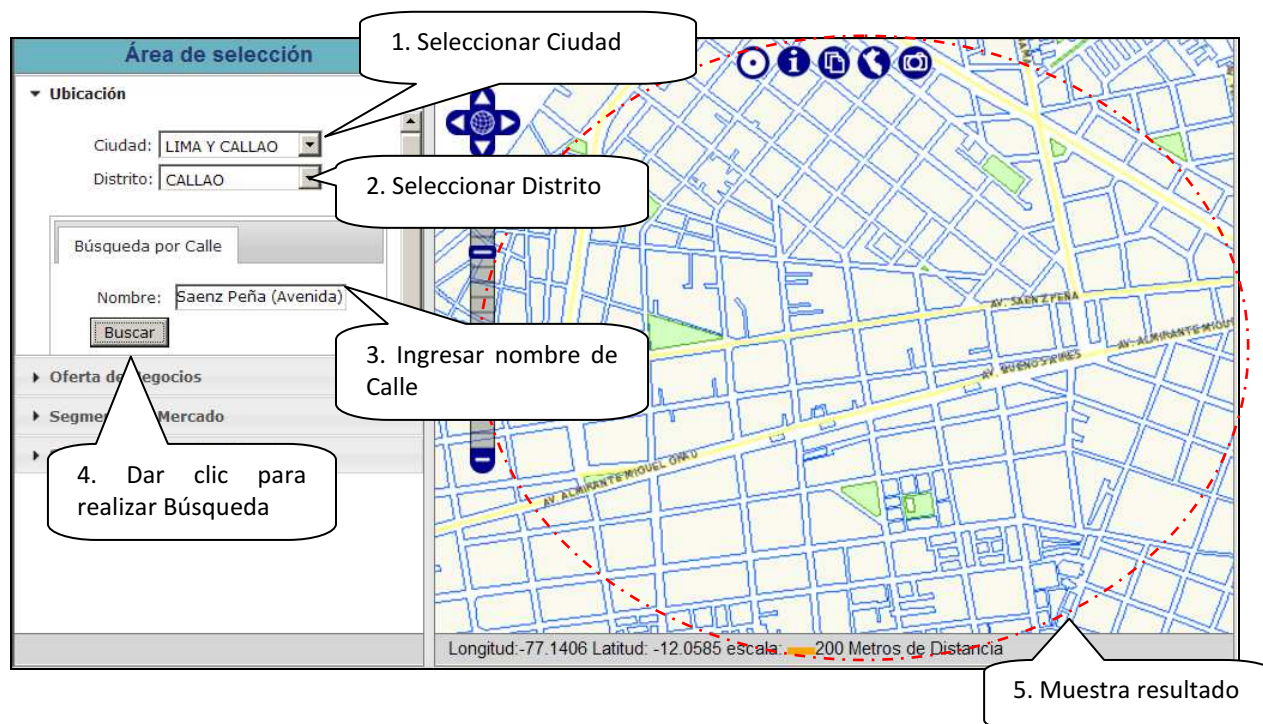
Área de selección

1. Seleccionar Ciudad

Ubicación

Ciudad: LIMA Y CALLAO

Distrito: CALLAO

2. Seleccionar Distrito

Búsqueda por Calle

Nombre: Saenz Peña (Avenida)

Buscar

3. Ingresar nombre de Calle

Oferta de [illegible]egocios

Segme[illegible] Mercado

4. Dar clic para realizar Búsqueda

AV. SAENZ PEÑA

AV. ALMIRANTE MIGUEL

AV. BUENOS AIRES

AV. ALMIRANTE MIGUEL GRAU

Longitud:-77.1406 Latitud: -12.0585 escala: 200 Metros de Distancia

5. Muestra resultado